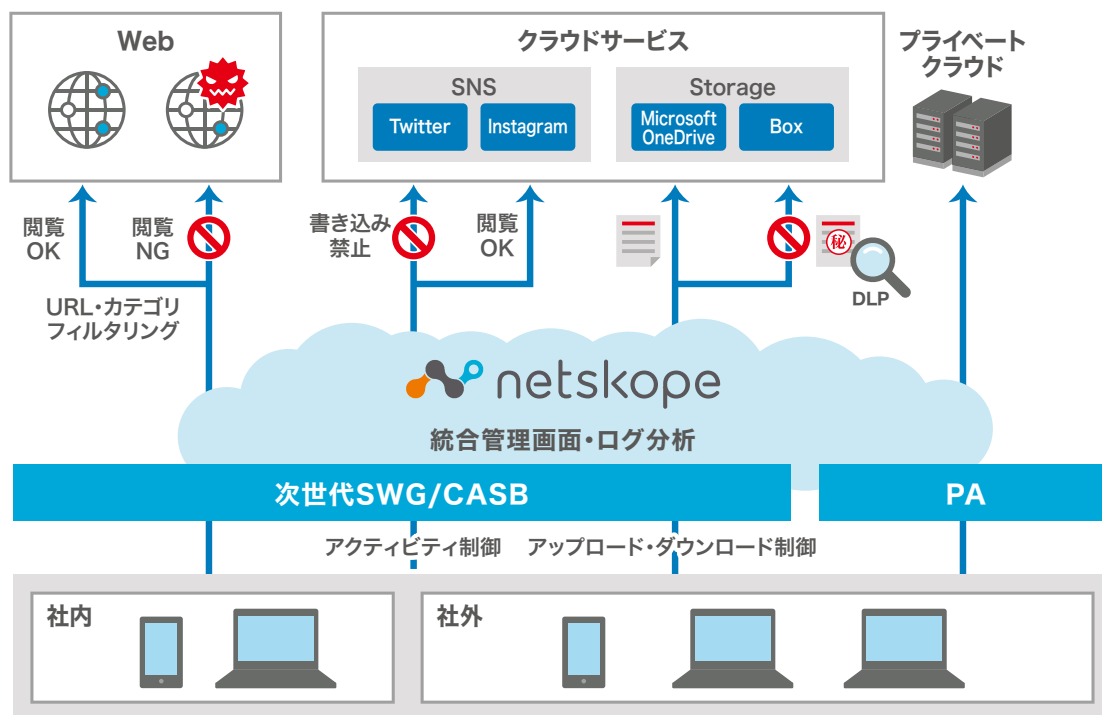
Web

クラウドサービス

SNS

Twitter

Instagram

Storage

Microsoft OneDrive

Box

プライベートクラウド

閲覧OK

閲覧NG

書き込み禁止

閲覧OK

秘

DLP

URL・カテゴリフィルタリング

netskope

統合管理画面・ログ分析

次世代SWG/CASB

PA

アクティビティ制御

アップロード・ダウンロード制御

社内

社外